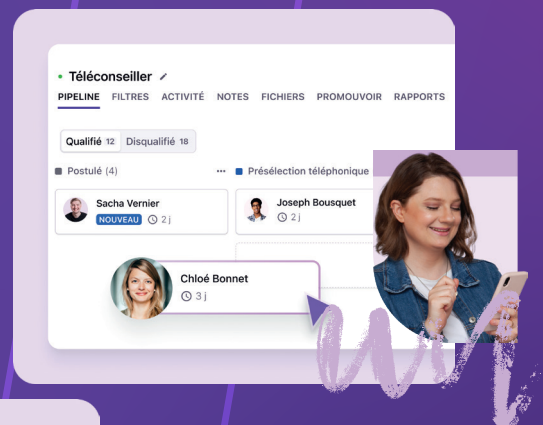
Téléconseiller

PIPELINE FILTRES ACTIVITÉ NOTES FICHIERS PROMOUVOIR RAPPORTS

Qualifié 12 Disqualifié 18

Postulé (4) ···

Présélection téléphonique

Sacha Vernier
NOUVEAU 2 j

Joseph Bousquet
2 j

Chloé Bonnet
3 j